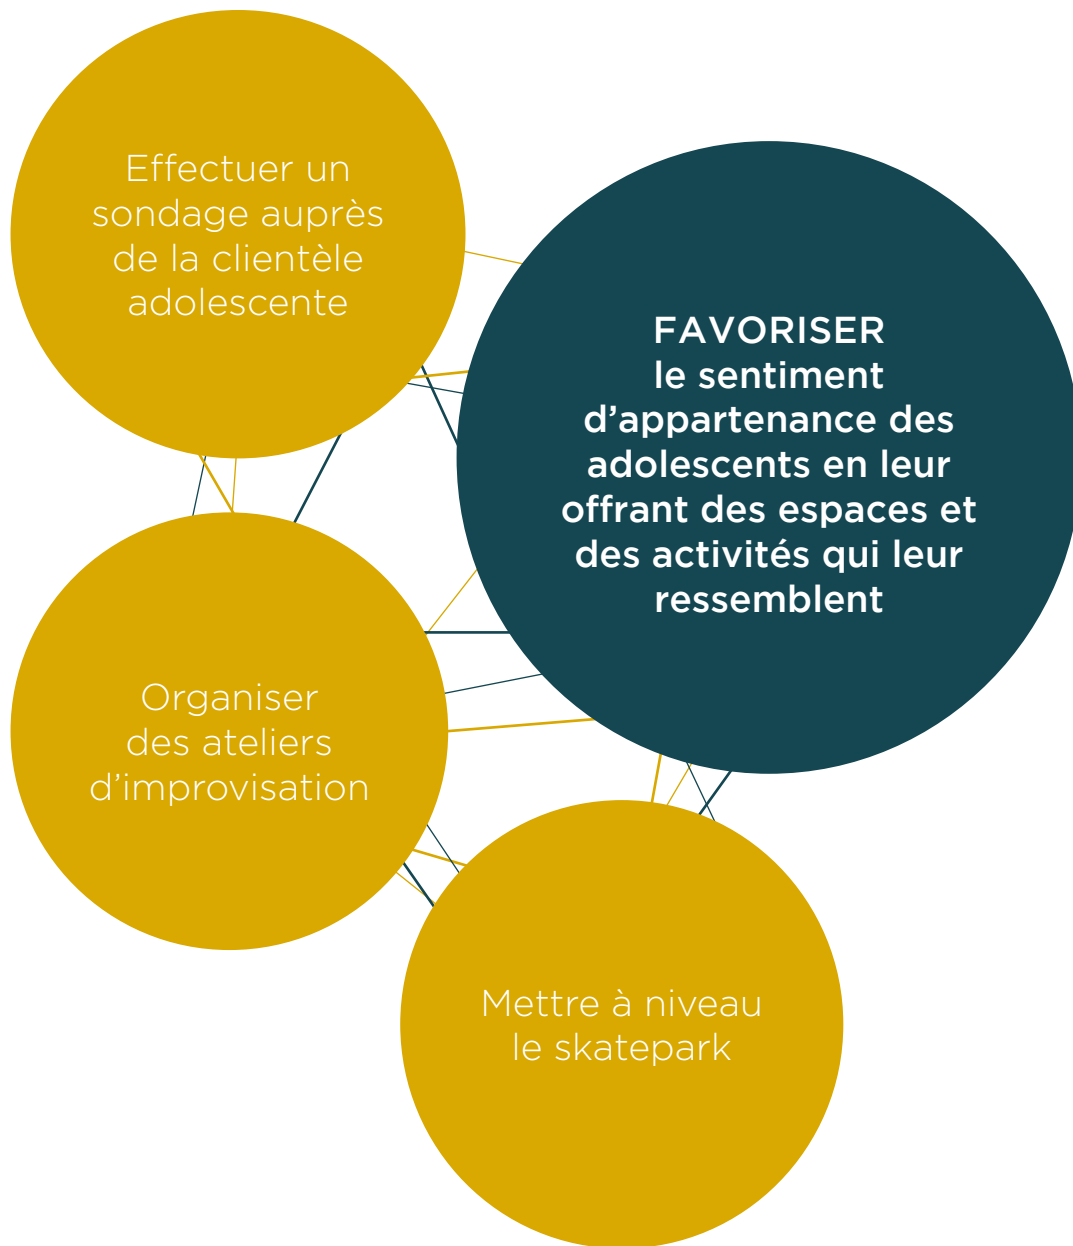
Effectuer un sondage auprès de la clientèle adolescente

FAVORISER le sentiment d'appartenance des adolescents en leur offrant des espaces et des activités qui leur ressemblent

Organiser des ateliers d'improvisation

Mettre à niveau le skatepark